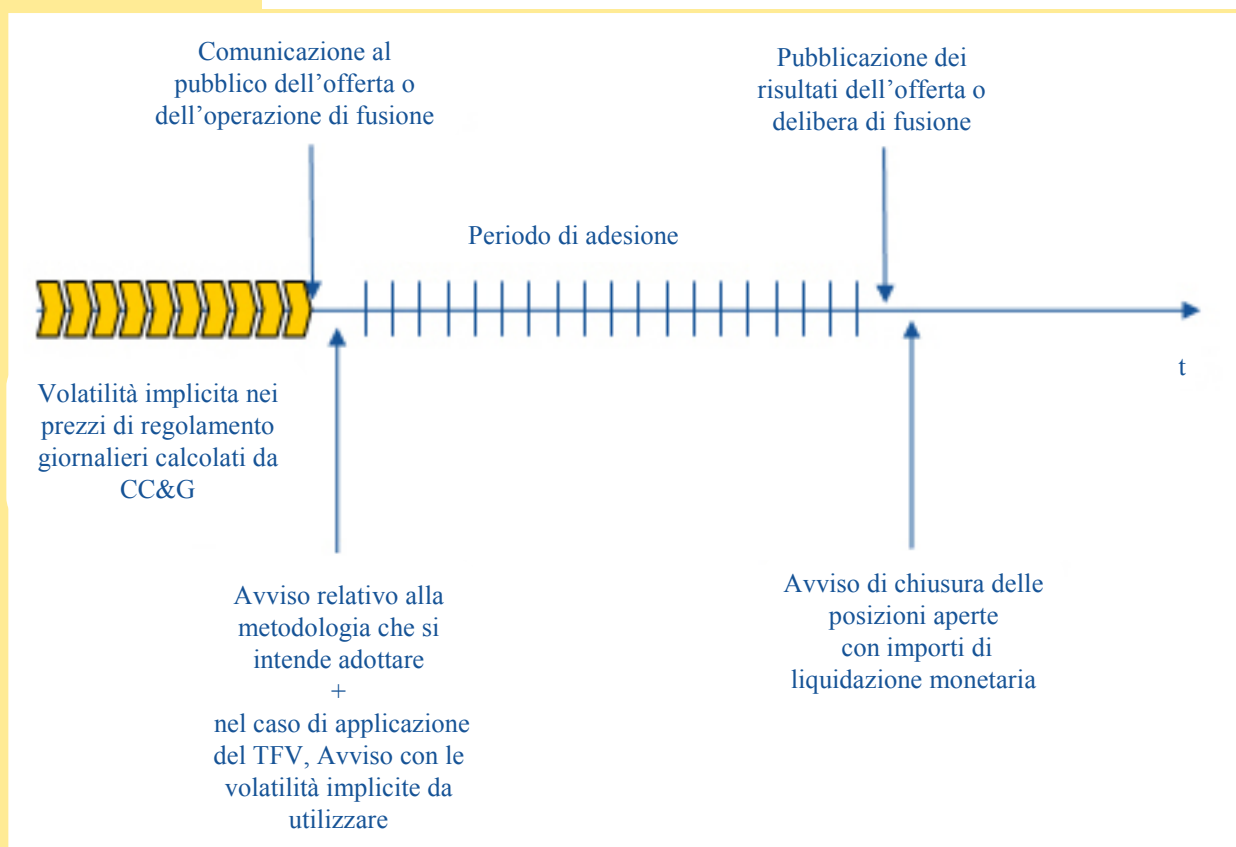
Comunicazione al pubblico dell’offerta o dell’operazione di fusione

Pubblicazione dei risultati dell’offerta o delibera di fusione

Periodo di adesione

t

Volatilità implicita nei prezzi di regolamento giornalieri calcolati da CC&G

Avviso relativo alla metodologia che si intende adottare
+
nel caso di applicazione del TFV, Avviso con le volatilità implicite da utilizzare

Avviso di chiusura delle posizioni aperte con importi di liquidazione monetaria